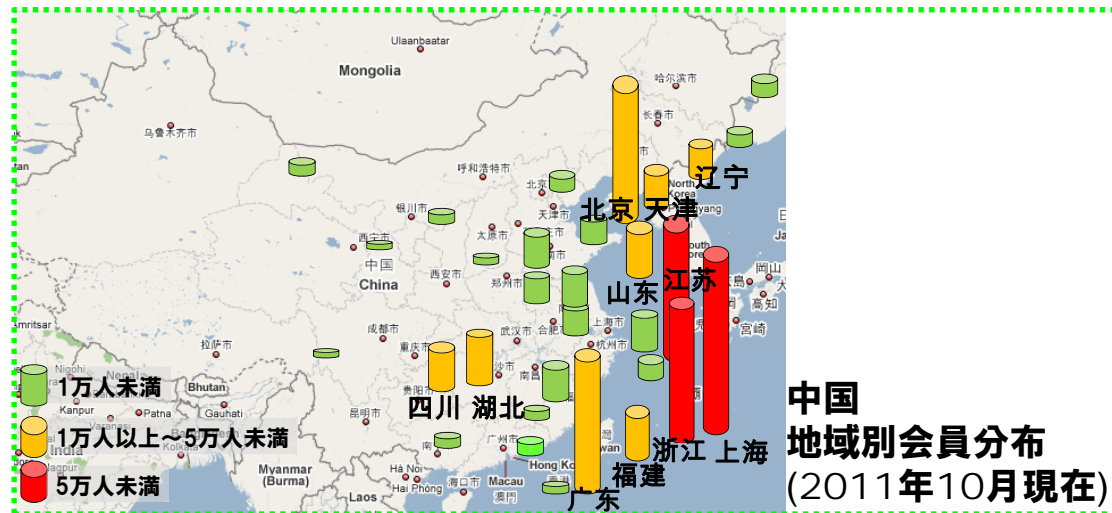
Ulaanbaatar
Mongolia
哈尔滨市
乌鲁木齐市
长春市
呼和浩特市
北京市
辽宁
北京 天津
银川市
天津市
西宁市
太原市
中国
China
西安市
郑州市
山东
江苏
成都市
武汉市
合肥市
上海市
杭州市
拉萨市
重庆市
长沙市
南昌市
Bhutan
四川 湖北
昆明市
广州市
浙江 上海
福建
Myanmar (Burma)
Hong Kong
Macau 澳門
Hà Nội
Hai Phòng
海口市
广东
Laos
Kanpur
Patna
Gauhati
India
Kolkata
Nagpur
Amritsar
Nigohi
岡山
高知
宮崎
1万人未満
1万人以上～5万人未満
5万人未満
中国
地域別会員分布
(2011年10月現在)